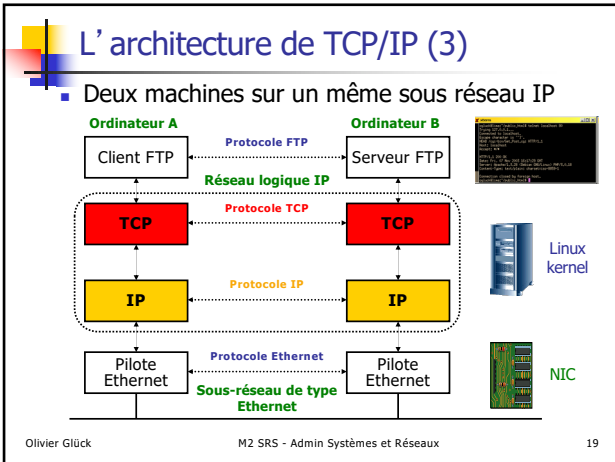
L' architecture de TCP/IP (3)

Deux machines sur un même sous réseau IP

Ordinateur A

Ordinateur B

Protocole FTP

Client FTP

Serveur FTP

Réseau logique IP

Protocole TCP

TCP

TCP

Linux kernel

Protocole IP

IP

IP

Protocole Ethernet

Pilote Ethernet

Pilote Ethernet

NIC

Sous-réseau de type Ethernet

Olivier Glück

M2 SRS - Admin Systèmes et Réseaux

19